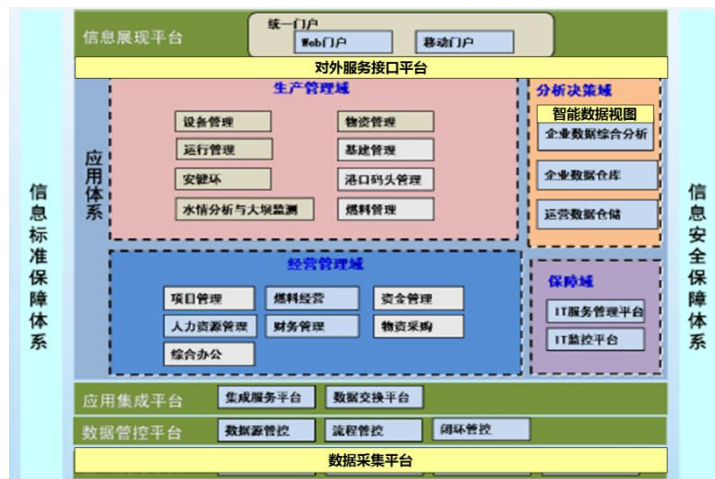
信息标准保障体系

信息展现平台
统一门户
Web门户
移动门户

对外服务接口平台

应用体系

生产管理域
设备管理
物资管理
运行管理
基建管理
安健环
港口码头管理
水情分析与大坝监测
燃料管理

分析决策域
智能数据视图
企业数据综合分析
企业数据仓库
运营数据仓储

经营管理域
项目管理
燃料经营
资金管理
人力资源管理
财务管理
物资采购
综合办公

保障域
IT服务管理平台
IT监控平台

应用集成平台
集成服务平台
数据交换平台

数据管控平台
数据源管控
流程管控
闭环管控

数据采集平台

信息安全保障体系